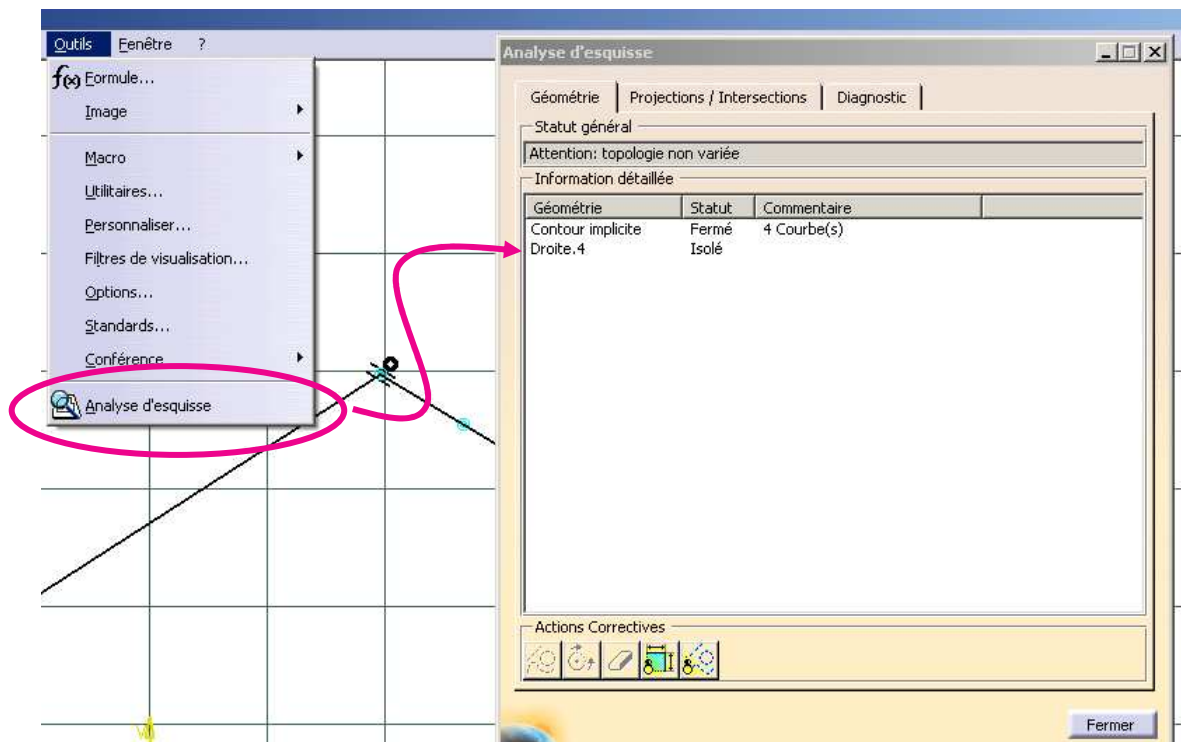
Outils Fenêtre ?
Formule...
Image
Macro
Utilitaires...
Personnaliser...
Filtres de visualisation...
Options...
Standards...
Conférence
Analyse d'esquisse

Analyse d'esquisse
Géométrie | Projections / Intersections | Diagnostic
Statut général
Attention: topologie non variée
Information détaillée

| Géométrie | Statut | Commentaire |
|---|---|---|
| Contour implicite | Fermé | 4 Courbe(s) |
| Droite.4 | Isolé | |

Actions Correctives
Fermer